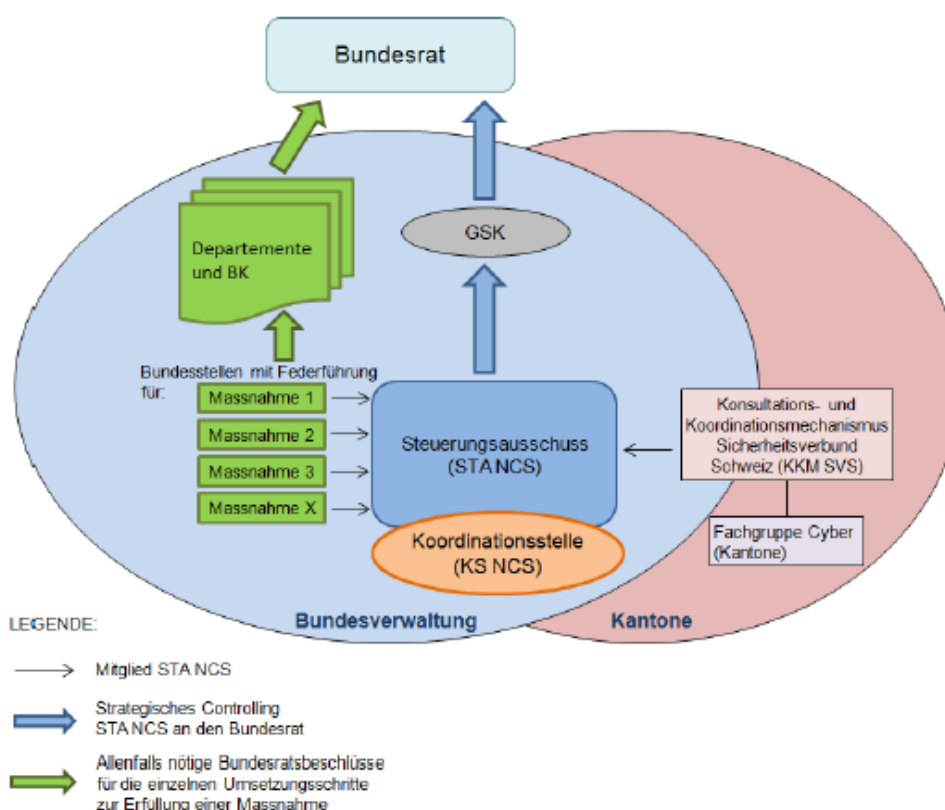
Bundesrat

GSK

Departemente und BK

Bundesstellen mit Federführung für:

Massnahme 1

Massnahme 2

Massnahme 3

Massnahme X

Steuerungsausschuss (STA NCS)

Koordinationsstelle (KS NCS)

Konsultations- und Koordinationsmechanismus Sicherheitsverbund Schweiz (KKM SVS)

Fachgruppe Cyber (Kantone)

Bundesverwaltung

Kantone

LEGENDE:

Mitglied STA NCS

Strategisches Controlling STA NCS an den Bundesrat

Allenfalls nötige Bundesratsbeschlüsse für die einzelnen Umsetzungsschritte zur Erfüllung einer Massnahme